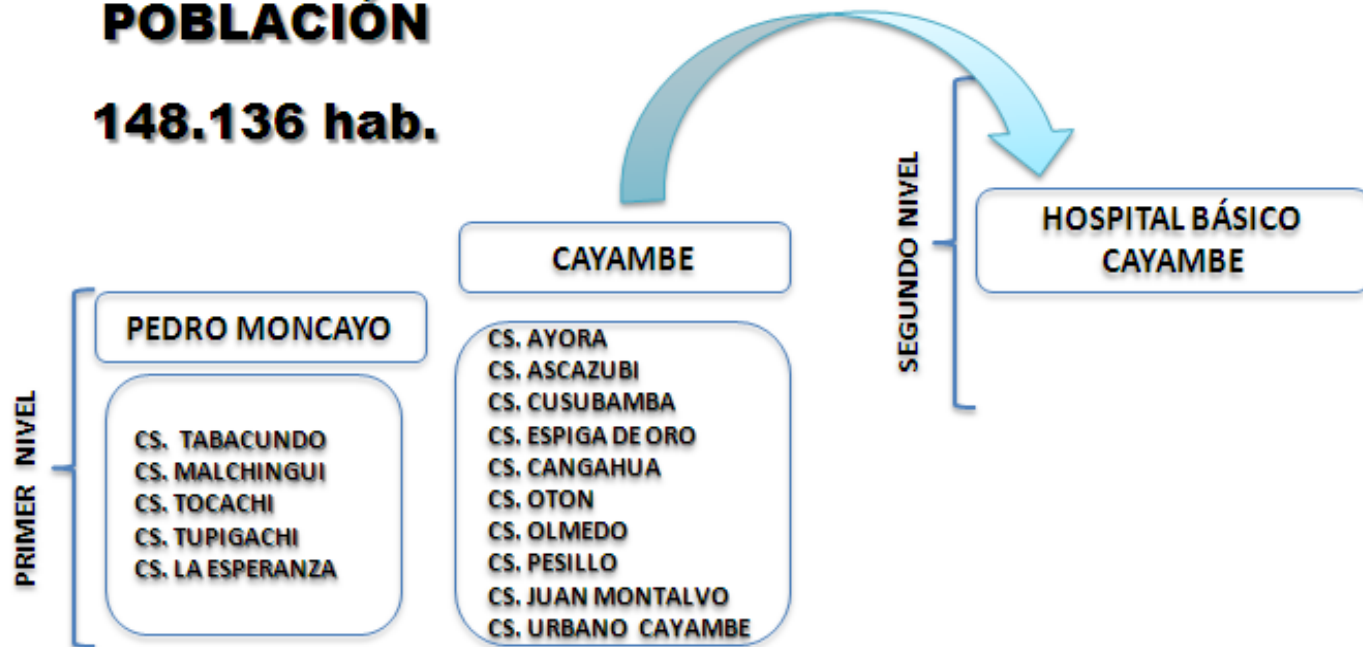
POBLACIÓN

148.136 hab.

PRIMER NIVEL

PEDRO MONCAYO

CS. TABACUNDO
CS. MALCHINGUI
CS. TOCACHI
CS. TUPIGACHI
CS. LA ESPERANZA

CAYAMBE

CS. AYORA
CS. ASCAZUBI
CS. CUSUBAMBA
CS. ESPIGA DE ORO
CS. CANGAHUA
CS. OTON
CS. OLMEDO
CS. PESILLO
CS. JUAN MONTALVO
CS. URBANO CAYAMBE

SEGUNDO NIVEL

HOSPITAL BÁSICO CAYAMBE